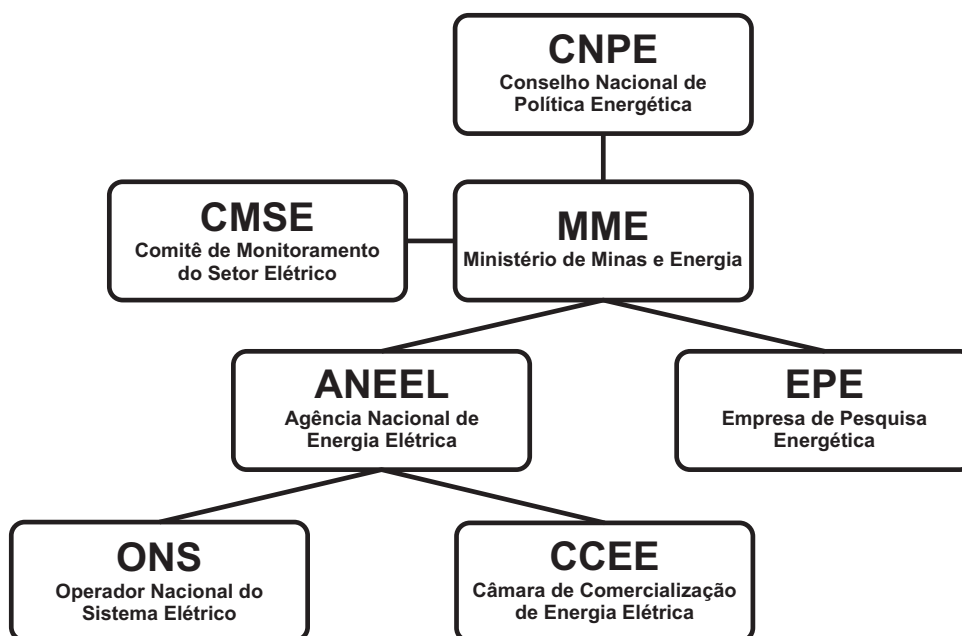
CNPE
Conselho Nacional de Política Energética

CMSE
Comitê de Monitoramento do Setor Elétrico

MME
Ministério de Minas e Energia

ANEEL
Agência Nacional de Energia Elétrica

EPE
Empresa de Pesquisa Energética

ONS
Operador Nacional do Sistema Elétrico

CCEE
Câmara de Comercialização de Energia Elétrica